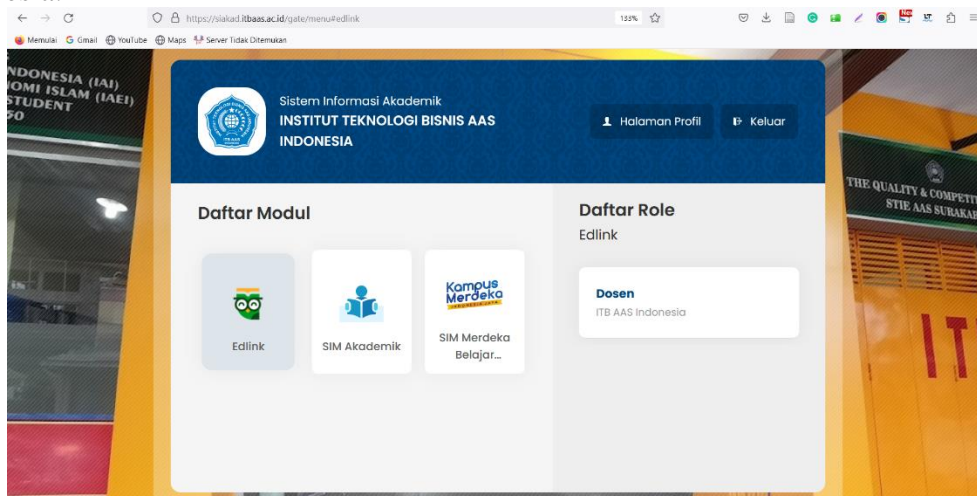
https://siakad.itbaas.ac.id/gate/menu#edlink

133%

Memulai Gmail YouTube Maps Server Tidak Ditemukan

NDONESIA (IAI)
OMI ISLAM (IAEI)
STUDENT

Sistem Informasi Akademik
INSTITUT TEKNOLOGI BISNIS AAS INDONESIA

Halaman Profil

Keluar

Daftar Modul

Edlink

SIM Akademik

Kampus Merdeka

SIM Merdeka Belajar...

Daftar Role

Edlink

Dosen

ITB AAS Indonesia

THE QUALITY & COMPETI
STIE AAS SURAKA

IT